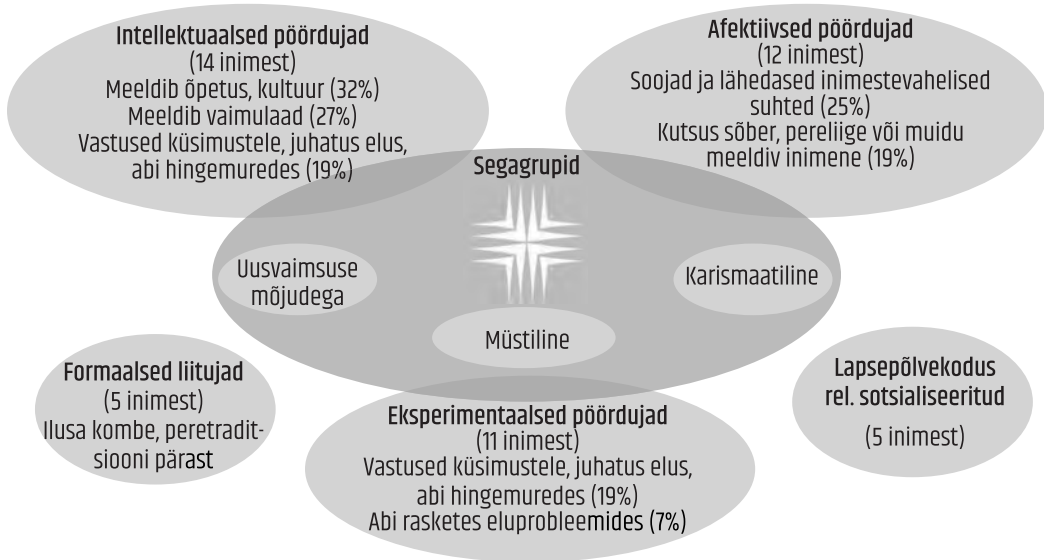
Intellektuaalsed pöördujad
(14 inimest)
Meeldib õpetus, kultuur (32%)
Meeldib vaimulaad (27%)
Vastused küsimustele, juhatus elus, abi hingemuredes (19%)

Afektiivsed pöördujad
(12 inimest)
Soojad ja lähedased inimestevahelised suhted (25%)
Kutsus sõber, pereliige või muidu meeldiv inimene (19%)

Segagrupid

Uusvaimsuse mõjudega

Karismaatiline

Müstiline

Formaalsed liitujad
(5 inimest)
Ilusa kombe, peretraditsiooni pärast

Eksperimentaalsed pöördujad
(11 inimest)
Vastused küsimustele, juhatus elus, abi hingemuredes (19%)
Abi rasketes eluprobleemides (7%)

Lapsepõlvekodus rel. sotsialiseeritud
(5 inimest)